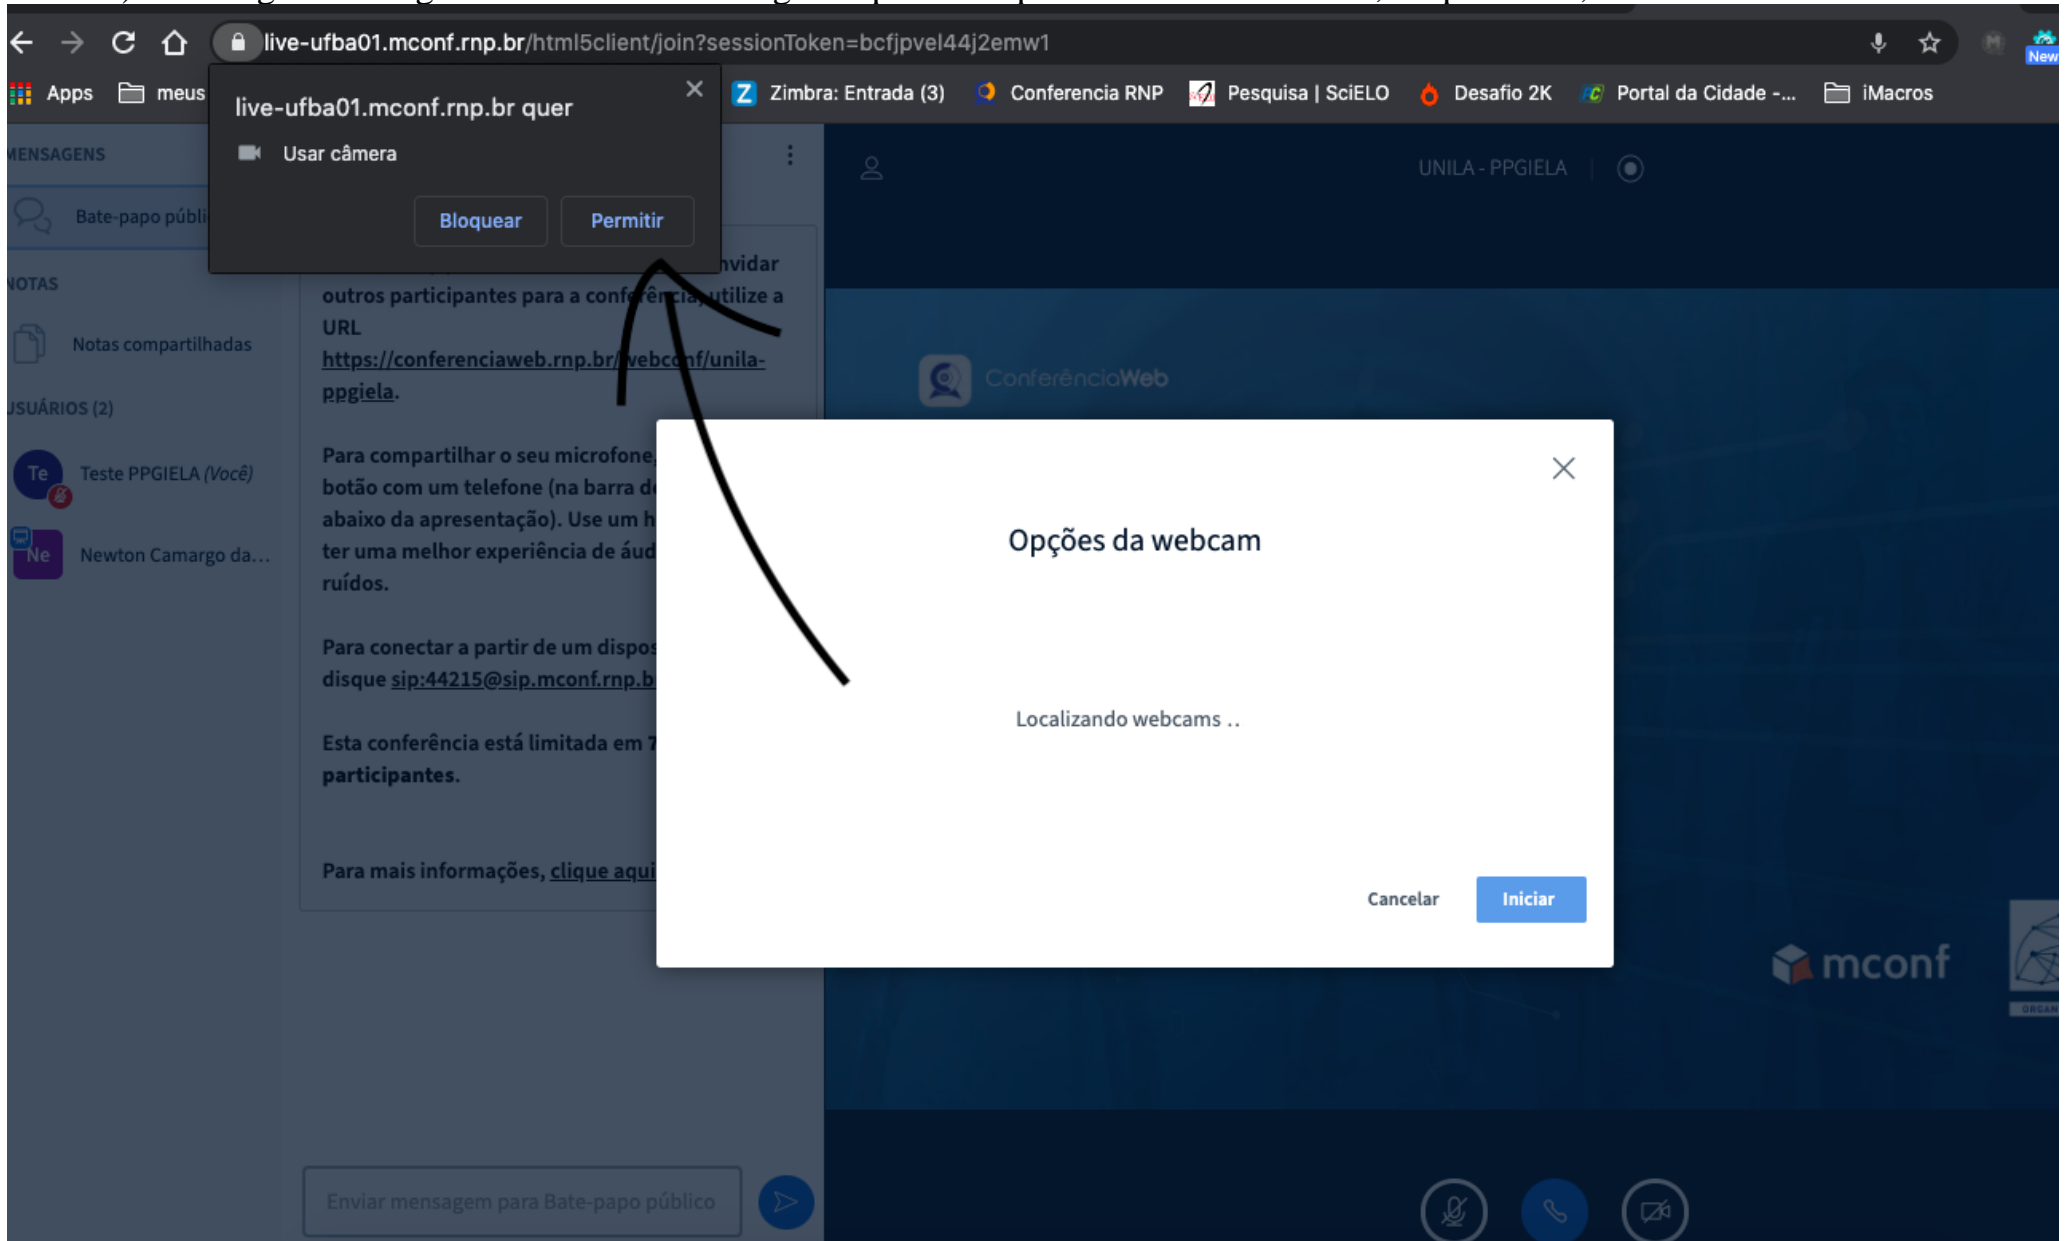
live-ufba01.mconf.rnp.br/html5client/join?sessionToken=bcfjpvel44j2emw1

New

Apps meus

live-ufba01.mconf.rnp.br quer

Usar câmera

Bloquear Permitir

Zimbra: Entrada (3) Conferencia RNP Pesquisa | SciELO Desafio 2K Portal da Cidade -... iMacros

MENSAGENS

Bate-papo públi

NOTAS

Notas compartilhadas

USUÁRIOS (2)

Te Teste PPGIELA (Você)

Ne Newton Camargo da...

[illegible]nvidar outros participantes para a conferência utilize a URL https://conferenciaweb.rnp.br/webconf/unila-ppgiela.

Para compartilhar o seu microfone, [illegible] botão com um telefone (na barra d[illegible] abaixo da apresentação). Use um h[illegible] ter uma melhor experiência de áud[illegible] ruídos.

Para conectar a partir de um dispos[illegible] disque sip:44215@sip.mconf.rnp.b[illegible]

Esta conferência está limitada em 7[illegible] participantes.

Para mais informações, clique aqui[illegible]

Enviar mensagem para Bate-papo público

UNILA - PPGIELA

ConferênciaWeb

Opções da webcam

Localizando webcams ..

Cancelar Iniciar

mconf